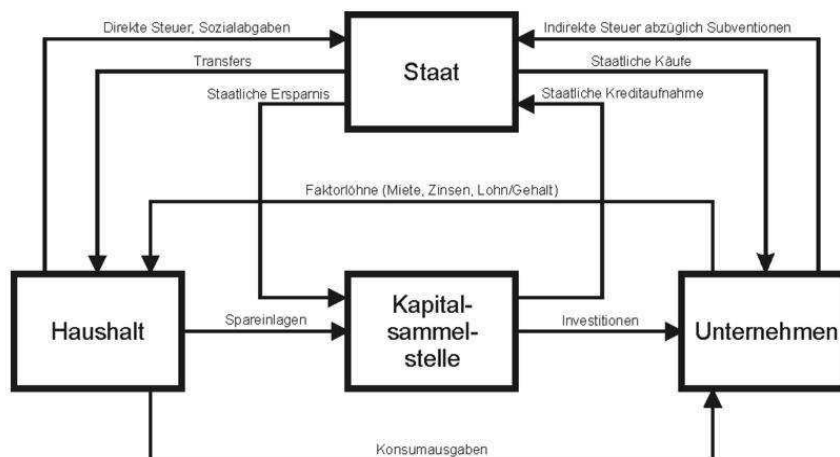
Direkte Steuer, Sozialabgaben

Indirekte Steuer abzüglich Subventionen

Transfers

Staat

Staatliche Käufe

Staatliche Ersparnis

Staatliche Kreditaufnahme

Faktorlöhne (Miete, Zinsen, Lohn/Gehalt)

Haushalt

Spareinlagen

Kapitalsammelstelle

Investitionen

Unternehmen

Konsumausgaben